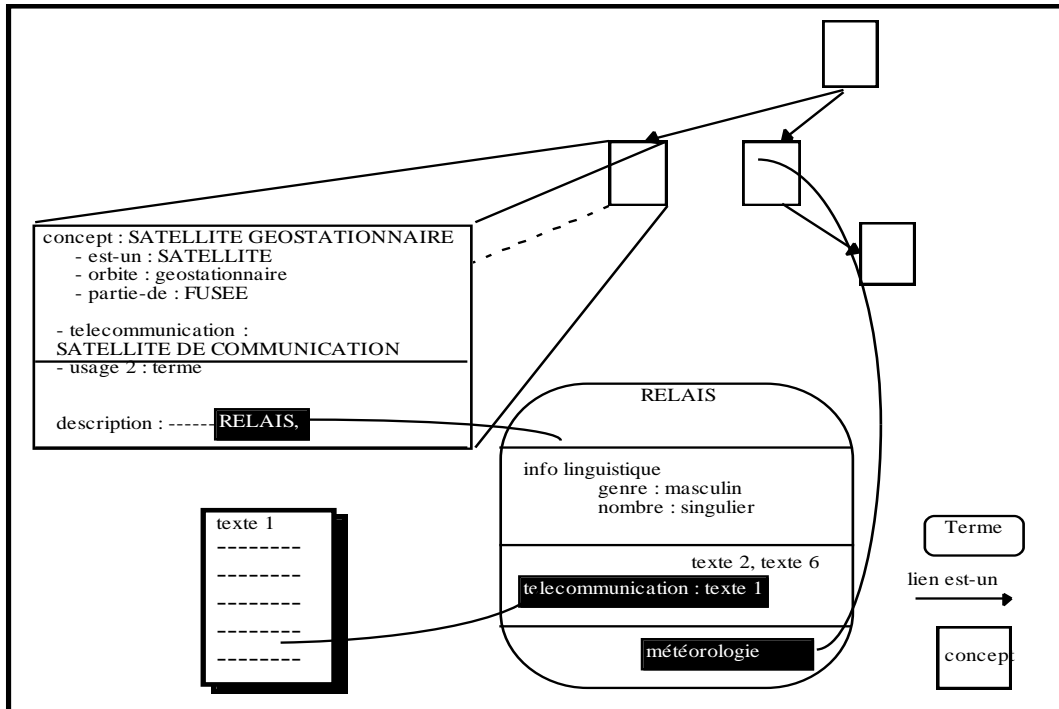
concept : SATELLITE GEOSTATIONNAIRE
- est-un : SATELLITE
- orbite : geostationnaire
- partie-de : FUSEE

- telecommunication :
SATELLITE DE COMMUNICATION
- usage 2 : terme

description : ------ RELAIS,

RELAIS

info linguistique
genre : masculin
nombre : singulier

texte 2, texte 6
telecommunication : texte 1

météorologie

texte 1
--------
--------
--------
--------
--------
--------

Terme

lien est-un

concept